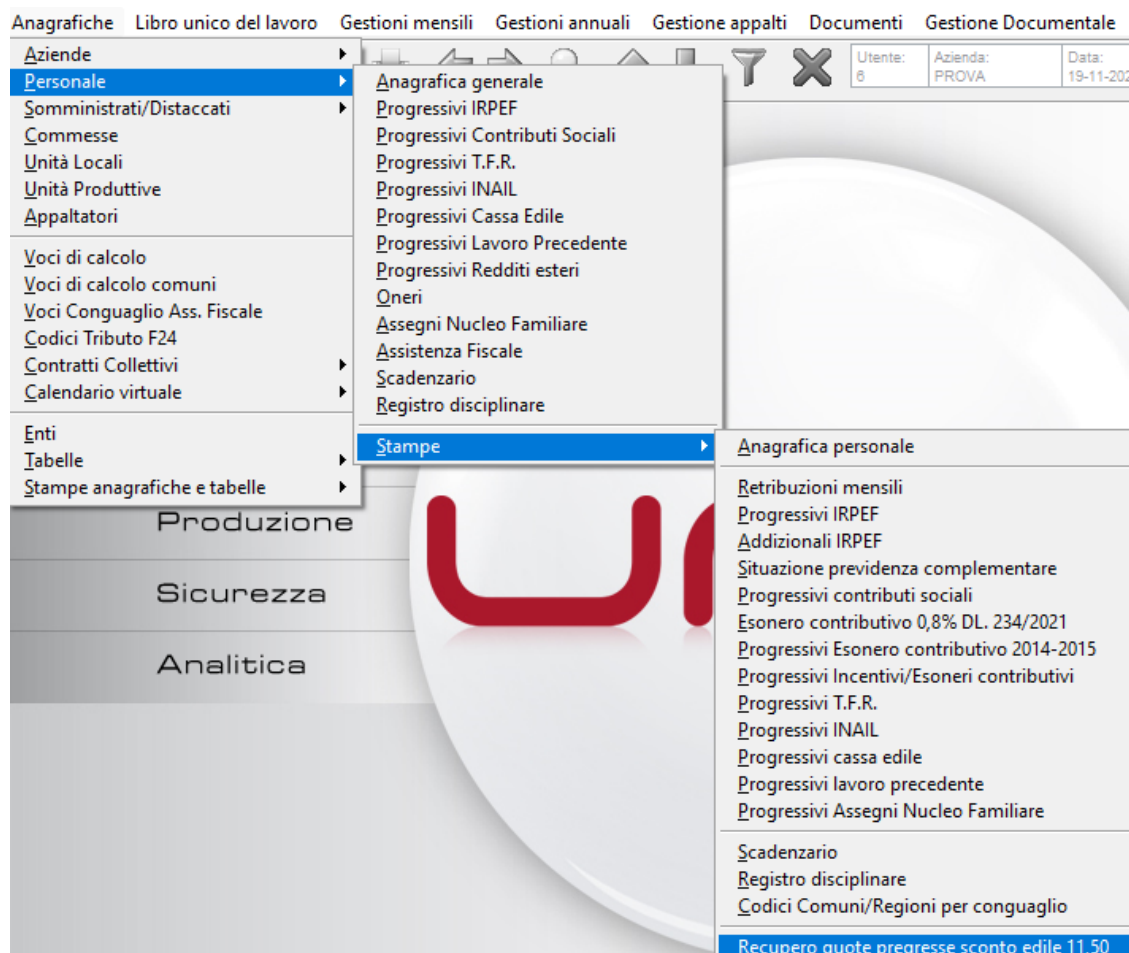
Anagrafiche Libro unico del lavoro Gestioni mensili Gestioni annuali Gestione appalti Documenti Gestione Documentale

Utente: 6
Azienda: PROVA
Data: 19-11-202

Aziende
Personale
Somministrati/Distaccati
Commesse
Unità Locali
Unità Produttive
Appaltatori

Voci di calcolo
Voci di calcolo comuni
Voci Conguaglio Ass. Fiscale
Codici Tributo F24
Contratti Collettivi
Calendario virtuale

Enti
Tabelle
Stampe anagrafiche e tabelle

Anagrafica generale
Progressivi IRPEF
Progressivi Contributi Sociali
Progressivi T.F.R.
Progressivi INAIL
Progressivi Cassa Edile
Progressivi Lavoro Precedente
Progressivi Redditi esteri
Oneri
Assegni Nucleo Familiare
Assistenza Fiscale
Scadenzario
Registro disciplinare

Stampe

Anagrafica personale

Retribuzioni mensili
Progressivi IRPEF
Addizionali IRPEF
Situazione previdenza complementare
Progressivi contributi sociali
Esonero contributivo 0,8% DL. 234/2021
Progressivi Esonero contributivo 2014-2015
Progressivi Incentivi/Esoneri contributivi
Progressivi T.F.R.
Progressivi INAIL
Progressivi cassa edile
Progressivi lavoro precedente
Progressivi Assegni Nucleo Familiare

Scadenzario
Registro disciplinare
Codici Comuni/Regioni per conguaglio

Recupero quote pregresse sconto edile 11,50

Produzione
Sicurezza
Analitica